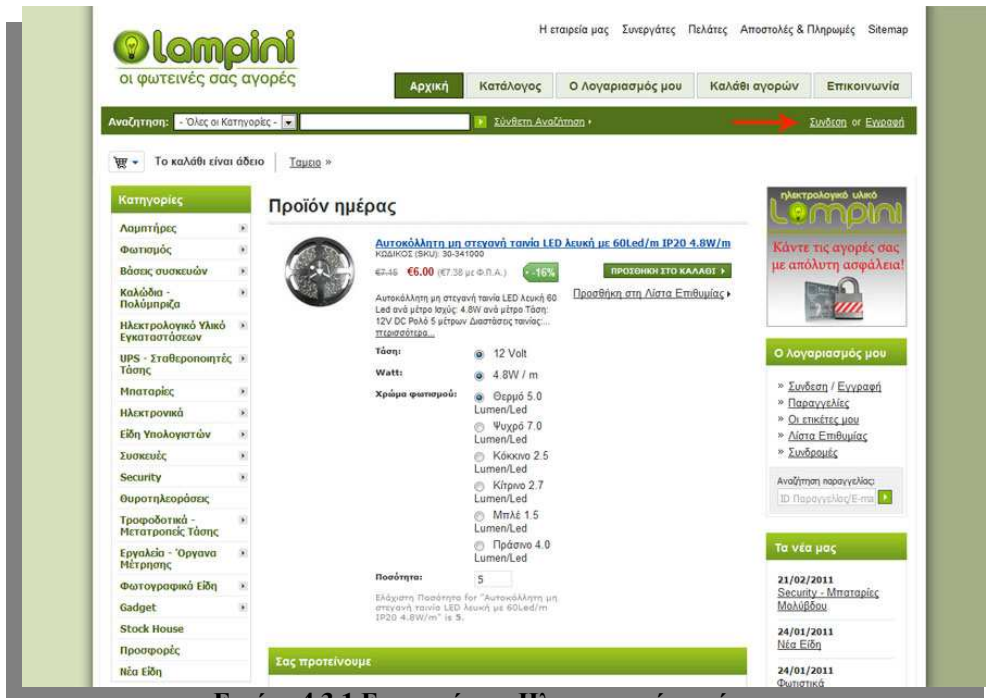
lampini
οι φωτεινές σας αγορές

Η εταιρεία μας Συνεργάτες Πελάτες Αποστολές & Πληρωμές Sitemap

Αρχική Κατάλογος Ο Λογαριασμός μου Καλάθι αγορών Επικοινωνία

Αναζητηση: - Όλες οι Κατηγορίες - Σύνθετη Αναζήτηση › Συνδεση or Εγγραφή

Το καλάθι είναι άδειο Ταμείο »

Κατηγορίες
Λαμπτήρες
Φωτισμός
Βάσεις συσκευών
Καλώδια - Πολύμπριζα
Ηλεκτρολογικό Υλικό Εγκαταστάσεων
UPS - Σταθεροποιητές Τάσης
Μπαταρίες
Ηλεκτρονικά
Είδη Υπολογιστών
Συσκευές
Security
Θυροτηλεοράσεις
Τροφοδοτικά - Μετατροπείς Τάσης
Εργαλεία - Όργανα Μέτρησης
Φωτογραφικά Είδη
Gadget
Stock House
Προσφορές
Νέα Είδη

Προϊόν ημέρας

Αυτοκόλλητη μη στεγανή ταινία LED λευκή με 60Led/m IP20 4.8W/m
ΚΩΔΙΚΟΣ (SKU): 30-341000
€7.15 €6.00 (€7.38 με Φ.Π.Α.) -16%
ΠΡΟΣΘΗΚΗ ΣΤΟ ΚΑΛΑΘΙ ›
Αυτοκόλλητη μη στεγανή ταινία LED λευκή 60 Led ανά μέτρο Ισχύς: 4.8W ανά μέτρο Τάση: 12V DC Ρολό 5 μέτρων Διαστάσεις ταινίας: ... περισσότερα...
Προσθήκη στη Λίστα Επιθυμίας ›
Τάση: 12 Volt
Watt: 4.8W / m
Χρώμα φωτισμού: Θερμό 5.0 Lumen/Led
Ψυχρό 7.0 Lumen/Led
Κόκκινο 2.5 Lumen/Led
Κίτρινο 2.7 Lumen/Led
Μπλέ 1.5 Lumen/Led
Πράσινο 4.0 Lumen/Led
Ποσότητα: 5
Ελάχιστη Ποσότητα for "Αυτοκόλλητη μη στεγανή ταινία LED λευκή με 60Led/m IP20 4.8W/m" is 5.

Σας προτείνουμε

ηλεκτρολογικό υλικό
lampini
Κάντε τις αγορές σας με απόλυτη ασφάλεια!

Ο Λογαριασμός μου
» Συνδεση / Εγγραφή
» Παραγγελίες
» Οι ετικέτες μου
» Λίστα Επιθυμίας
» Συνδρομές
Αναζήτηση παραγγελίας:
ID Παραγγελίας/E-ma

Τα νέα μας
21/02/2011
Security - Μπαταρίες Μολύβδου
24/01/2011
Νέα Είδη
24/01/2011
Φωτιστικά

Εικόνα 4.3.1 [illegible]